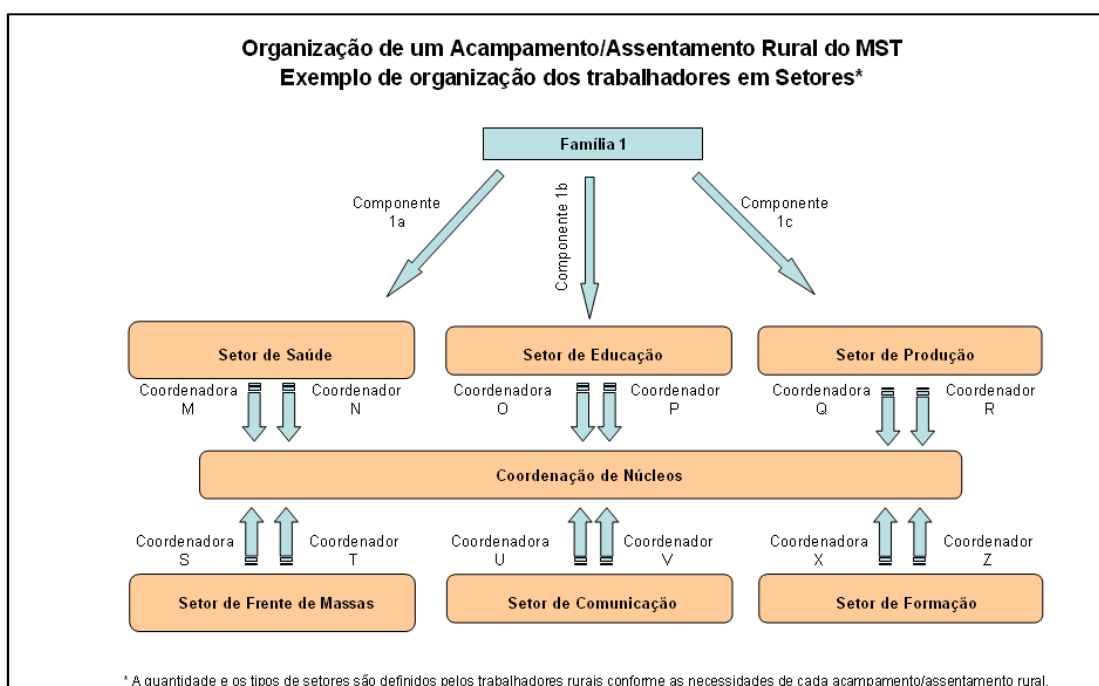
Organização de um Acampamento/Assentamento Rural do MST
Exemplo de organização dos trabalhadores em Setores*

Família 1

Componente 1a

Componente 1b

Componente 1c

Setor de Saúde

Setor de Educação

Setor de Produção

Coordenadora M

Coordenador N

Coordenadora O

Coordenador P

Coordenadora Q

Coordenador R

Coordenação de Núcleos

Coordenadora S

Coordenador T

Coordenadora U

Coordenador V

Coordenadora X

Coordenador Z

Setor de Frente de Massas

Setor de Comunicação

Setor de Formação

* A quantidade e os tipos de setores são definidos pelos trabalhadores rurais conforme as necessidades de cada acampamento/assentamento rural.